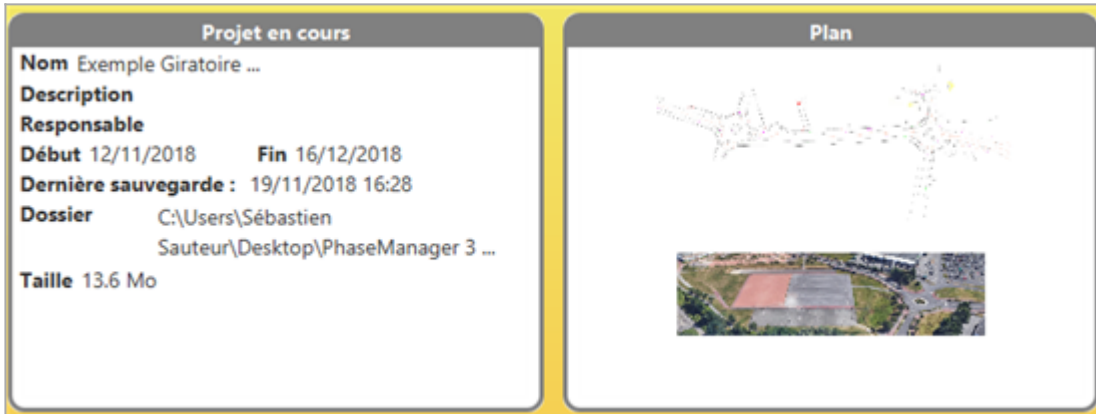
Projet en cours

Nom Exemple Giratoire ...
Description
Responsable
Début 12/11/2018 Fin 16/12/2018
Dernière sauvegarde : 19/11/2018 16:28
Dossier C:\Users\Sébastien Sauteur\Desktop\PhaseManager 3 ...
Taille 13.6 Mo

Plan